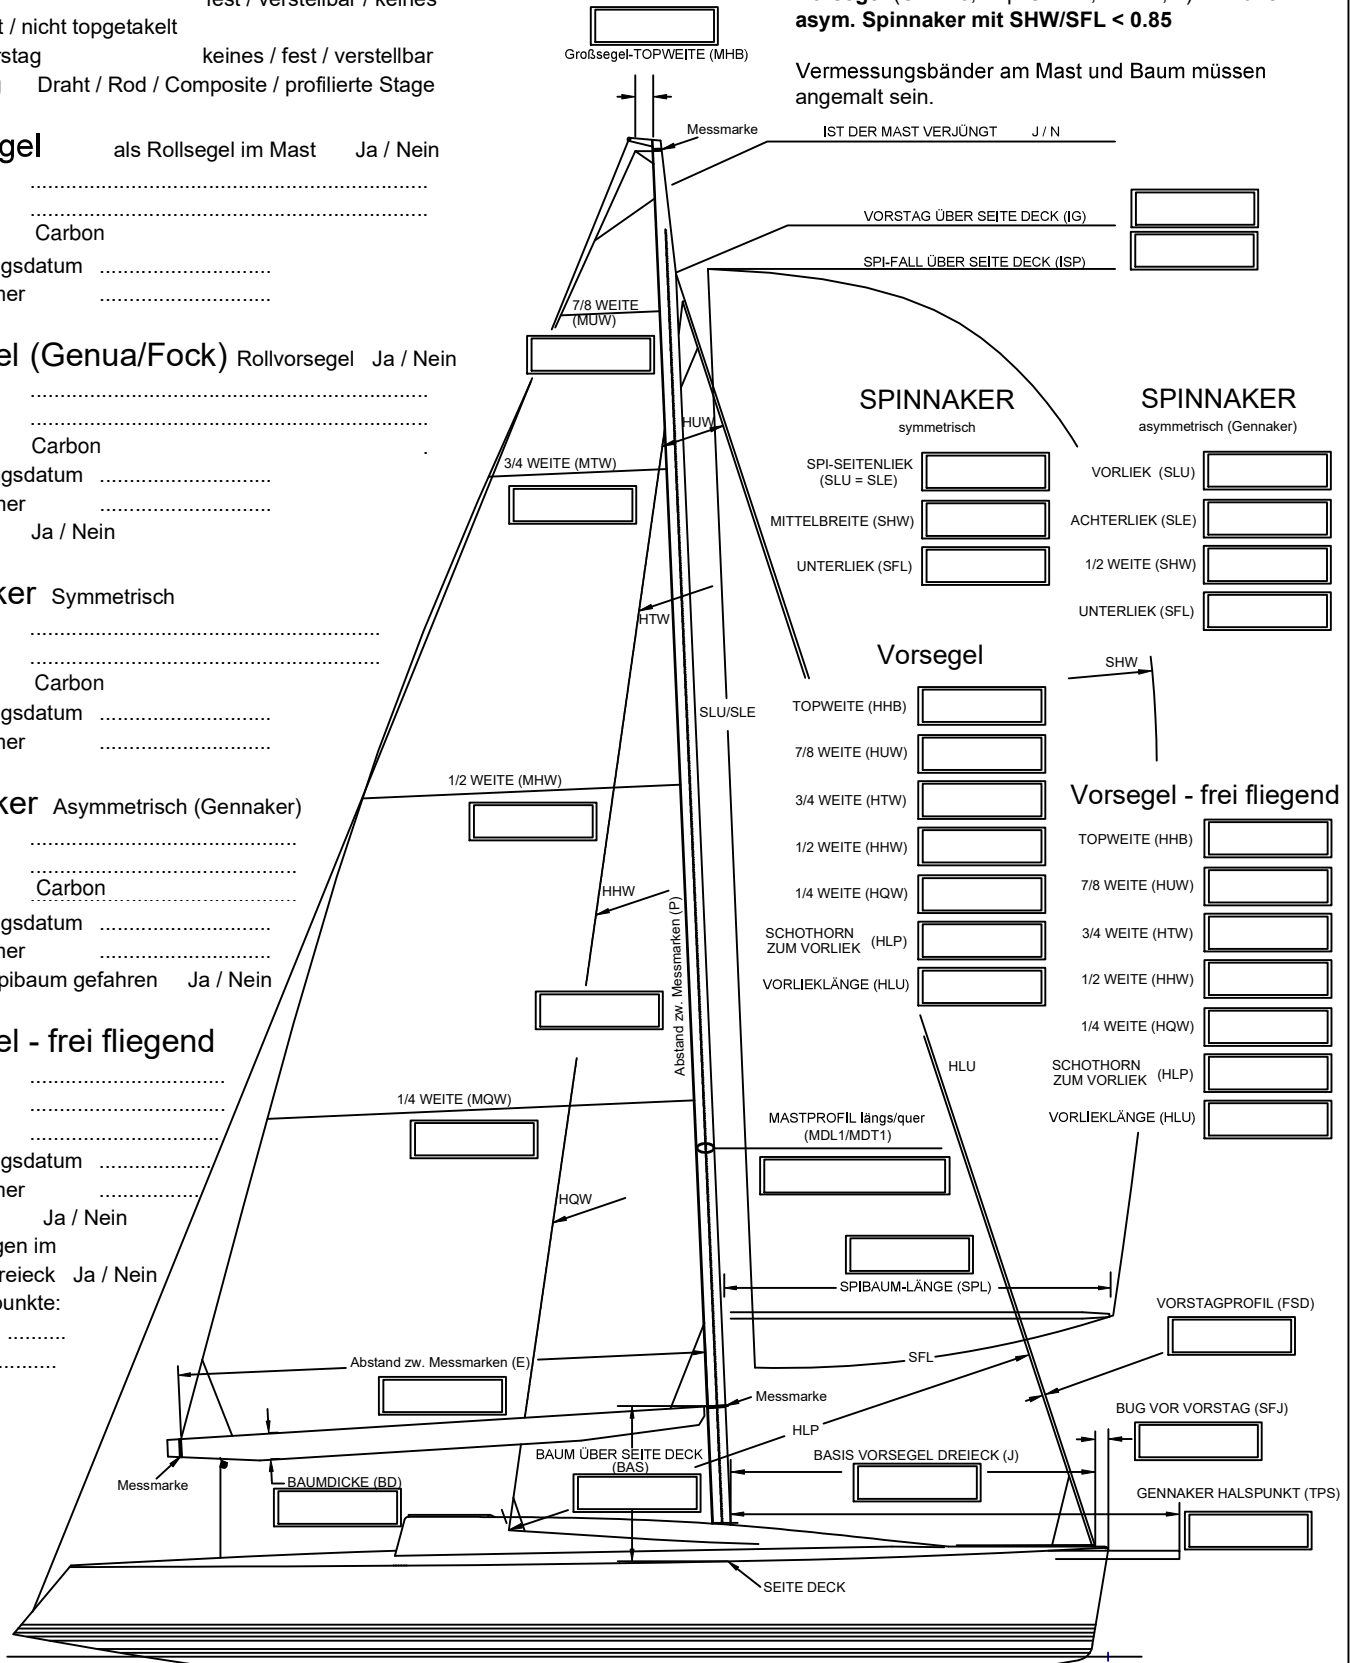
fest / verstellbar / keines
t / nicht topgetakelt
stag keines / fest / verstellbar
Draht / Rod / Composite / profilierte Stage

gel als Rollsegel im Mast Ja / Nein
............................................................
............................................................
Carbon
gsdatum ............................
her ............................

el (Genua/Fock) Rollvorsegel Ja / Nein
............................................................
............................................................
Carbon .
gsdatum ............................
her ............................
Ja / Nein

ker Symmetrisch
............................................................
............................................................
Carbon
gsdatum ............................
her ............................

ker Asymmetrisch (Gennaker)
............................................
............................................
Carbon
gsdatum ............................
her ............................
pibaum gefahren Ja / Nein

el - frei fliegend
..............................
..............................
..............................
gsdatum ..............
her ..............
Ja / Nein
gen im
reieck Ja / Nein
punkte:
.......... ..........
..........

Großsegel-TOPWEITE (MHB)

asym. Spinnaker mit SHW/SFL < 0.85

Vermessungsbänder am Mast und Baum müssen angemalt sein.

Messmarke
IST DER MAST VERJÜNGT J / N
VORSTAG ÜBER SEITE DECK (IG)
SPI-FALL ÜBER SEITE DECK (ISP)
7/8 WEITE (MUW)
HUW
3/4 WEITE (MTW)
HTW
SLU/SLE
1/2 WEITE (MHW)
HHW
Abstand zw. Messmarken (P)
1/4 WEITE (MQW)
HQW
HLU
MASTPROFIL längs/quer (MDL1/MDT1)

SPINNAKER
symmetrisch
SPI-SEITENLIEK (SLU = SLE)
MITTELBREITE (SHW)
UNTERLIEK (SFL)

SPINNAKER
asymmetrisch (Gennaker)
VORLIEK (SLU)
ACHTERLIEK (SLE)
1/2 WEITE (SHW)
UNTERLIEK (SFL)

Vorsegel
TOPWEITE (HHB)
7/8 WEITE (HUW)
3/4 WEITE (HTW)
1/2 WEITE (HHW)
1/4 WEITE (HQW)
SCHOTHORN ZUM VORLIEK (HLP)
VORLIEKLÄNGE (HLU)

SHW

Vorsegel - frei fliegend
TOPWEITE (HHB)
7/8 WEITE (HUW)
3/4 WEITE (HTW)
1/2 WEITE (HHW)
1/4 WEITE (HQW)
SCHOTHORN ZUM VORLIEK (HLP)
VORLIEKLÄNGE (HLU)

SPIBAUM-LÄNGE (SPL)
VORSTAGPROFIL (FSD)
SFL
Abstand zw. Messmarken (E)
Messmarke
HLP
BUG VOR VORSTAG (SFJ)
BAUM ÜBER SEITE DECK (BAS)
BASIS VORSEGEL DREIECK (J)
Messmarke
BAUMDICKE (BD)
GENNAKER HALSPUNKT (TPS)
SEITE DECK